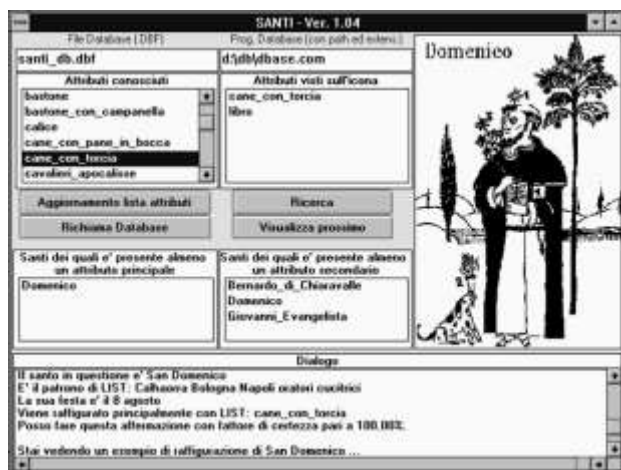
SANTI - Ver. 1.04

File Database (DBF)
santi_db.dbf

Prog. Database (con path ed estens.)
d:\db\dbase.com

Attributi conosciuti
bastone
bastone_con_campanella
calice
cane_con_pane_in_bocca
cane_con_torcia
cavalieri_apocalisse

Attributi visti sull'icona
cane_con_torcia
libro

Aggiornamento lista attributi
Richiama Database
Ricerca
Visualizza prossimo

Santi dei quali e' presente almeno un attributo principale
Domenico

Santi dei quali e' presente almeno un attributo secondario
Bernardo_di_Chiaravalle
Domenico
Giovanni_Evangelista

Domenico

Dialogo
Il santo in questione e' San Domenico
E' il patrono di LIST: Calhaorra Bologna Napoli oratori cucitrici
La sua festa e' il 8 agosto
Viene raffigurato principalmente con LIST: cane_con_torcia
Posso fare questa affermazione con fattore di certezza pari a 100.000.

Stai vedendo un esempio di raffigurazione di San Domenico ...